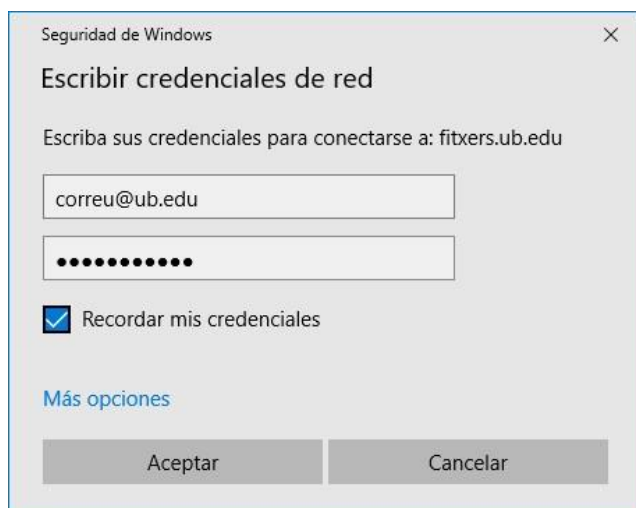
Seguridad de Windows

×

Escribir credenciales de red

Escriba sus credenciales para conectarse a: fitxers.ub.edu

correu@ub.edu

•••••••••••

Recordar mis credenciales

Más opciones

Aceptar

Cancelar